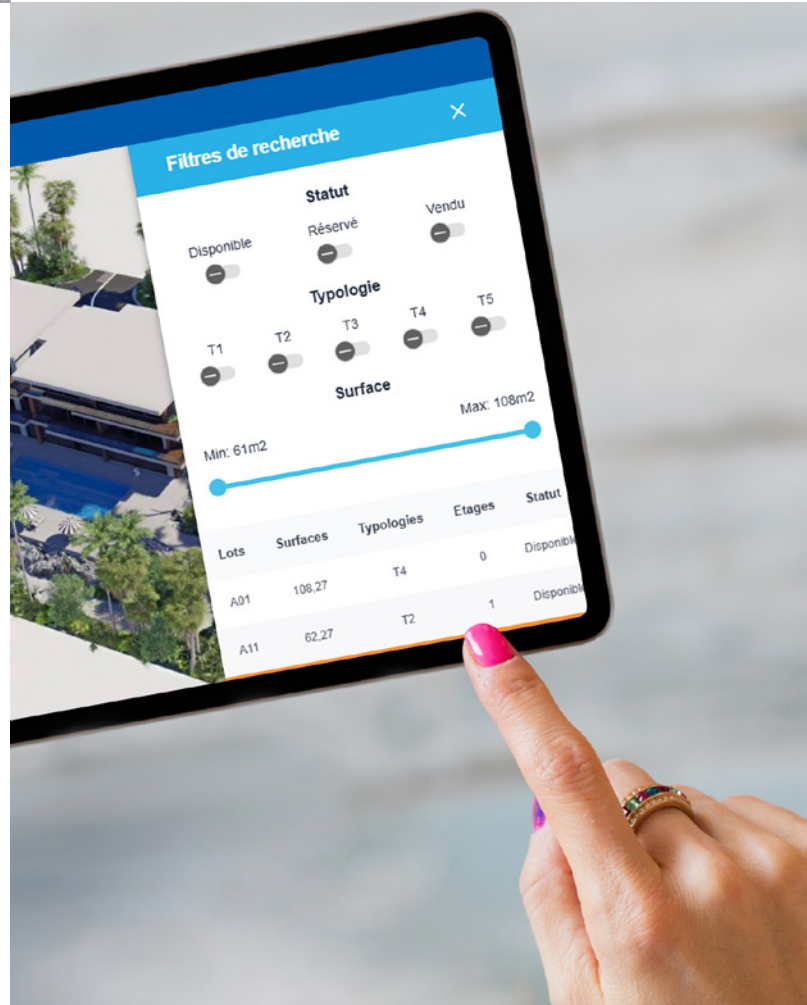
Filtres de recherche

×

Statut

Disponible

Réservé

Vendu

Typologie

T1

T2

T3

T4

T5

Surface

Min: 61m2

Max: 108m2

| Lots | Surfaces | Typologies | Etages | Statut |
|---|---|---|---|---|
| A01 | 108,27 | T4 | 0 | Disponibl |
| A11 | 62,27 | T2 | 1 | Disponibl |